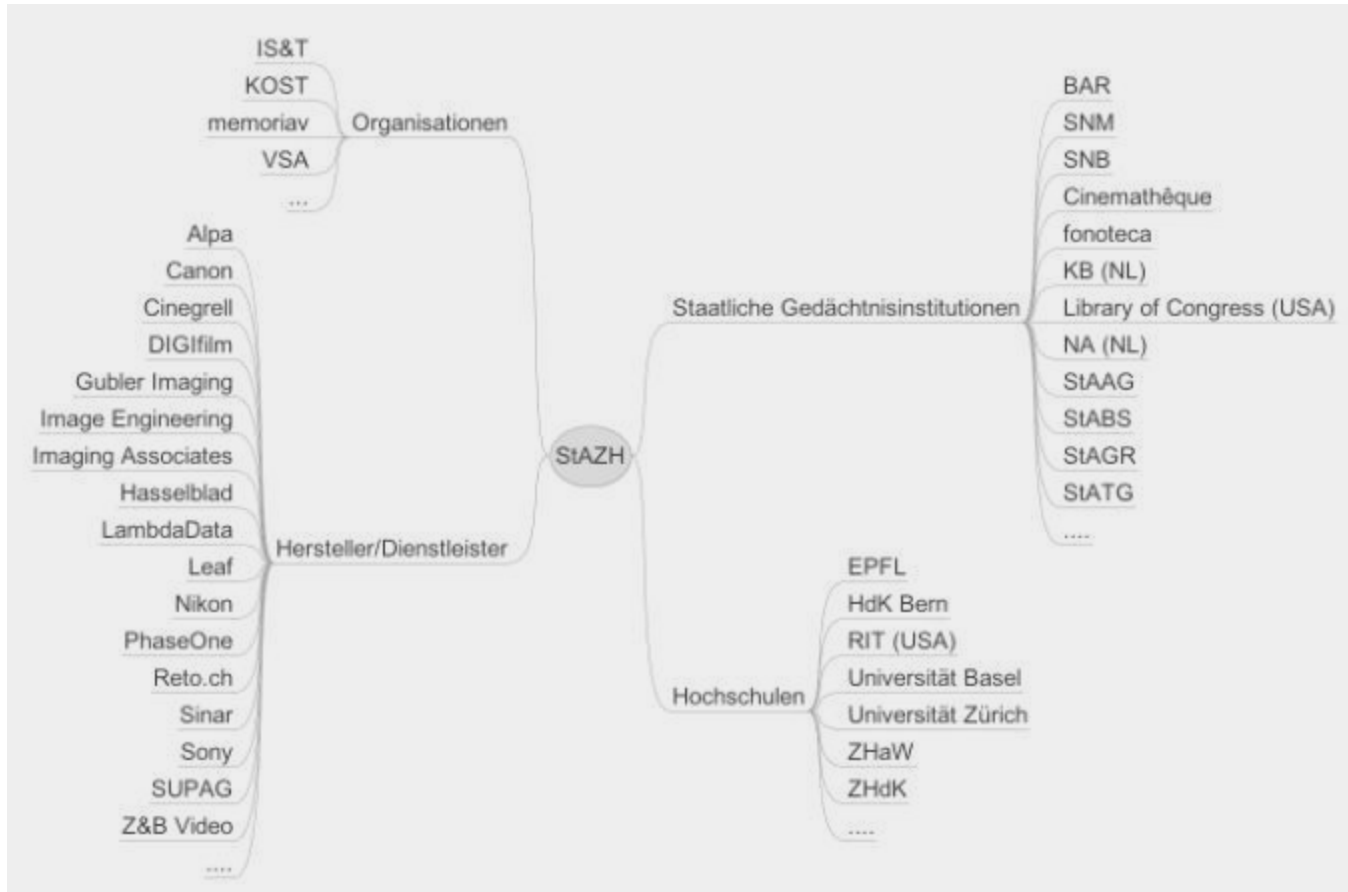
StAZH

Organisationen
IS&T
KOST
memoriav
VSA
...

Hersteller/Dienstleister
Alpa
Canon
Cinegrell
DIGIfilm
Gubler Imaging
Image Engineering
Imaging Associates
Hasselblad
LambdaData
Leaf
Nikon
PhaseOne
Reto.ch
Sinar
Sony
SUPAG
Z&B Video
....

Staatliche Gedächtnisinstitutionen
BAR
SNM
SNB
Cinemathêque
fonoteca
KB (NL)
Library of Congress (USA)
NA (NL)
StAAG
StABS
StAGR
StATG
....

Hochschulen
EPFL
HdK Bern
RIT (USA)
Universität Basel
Universität Zürich
ZHaW
ZHdK
....